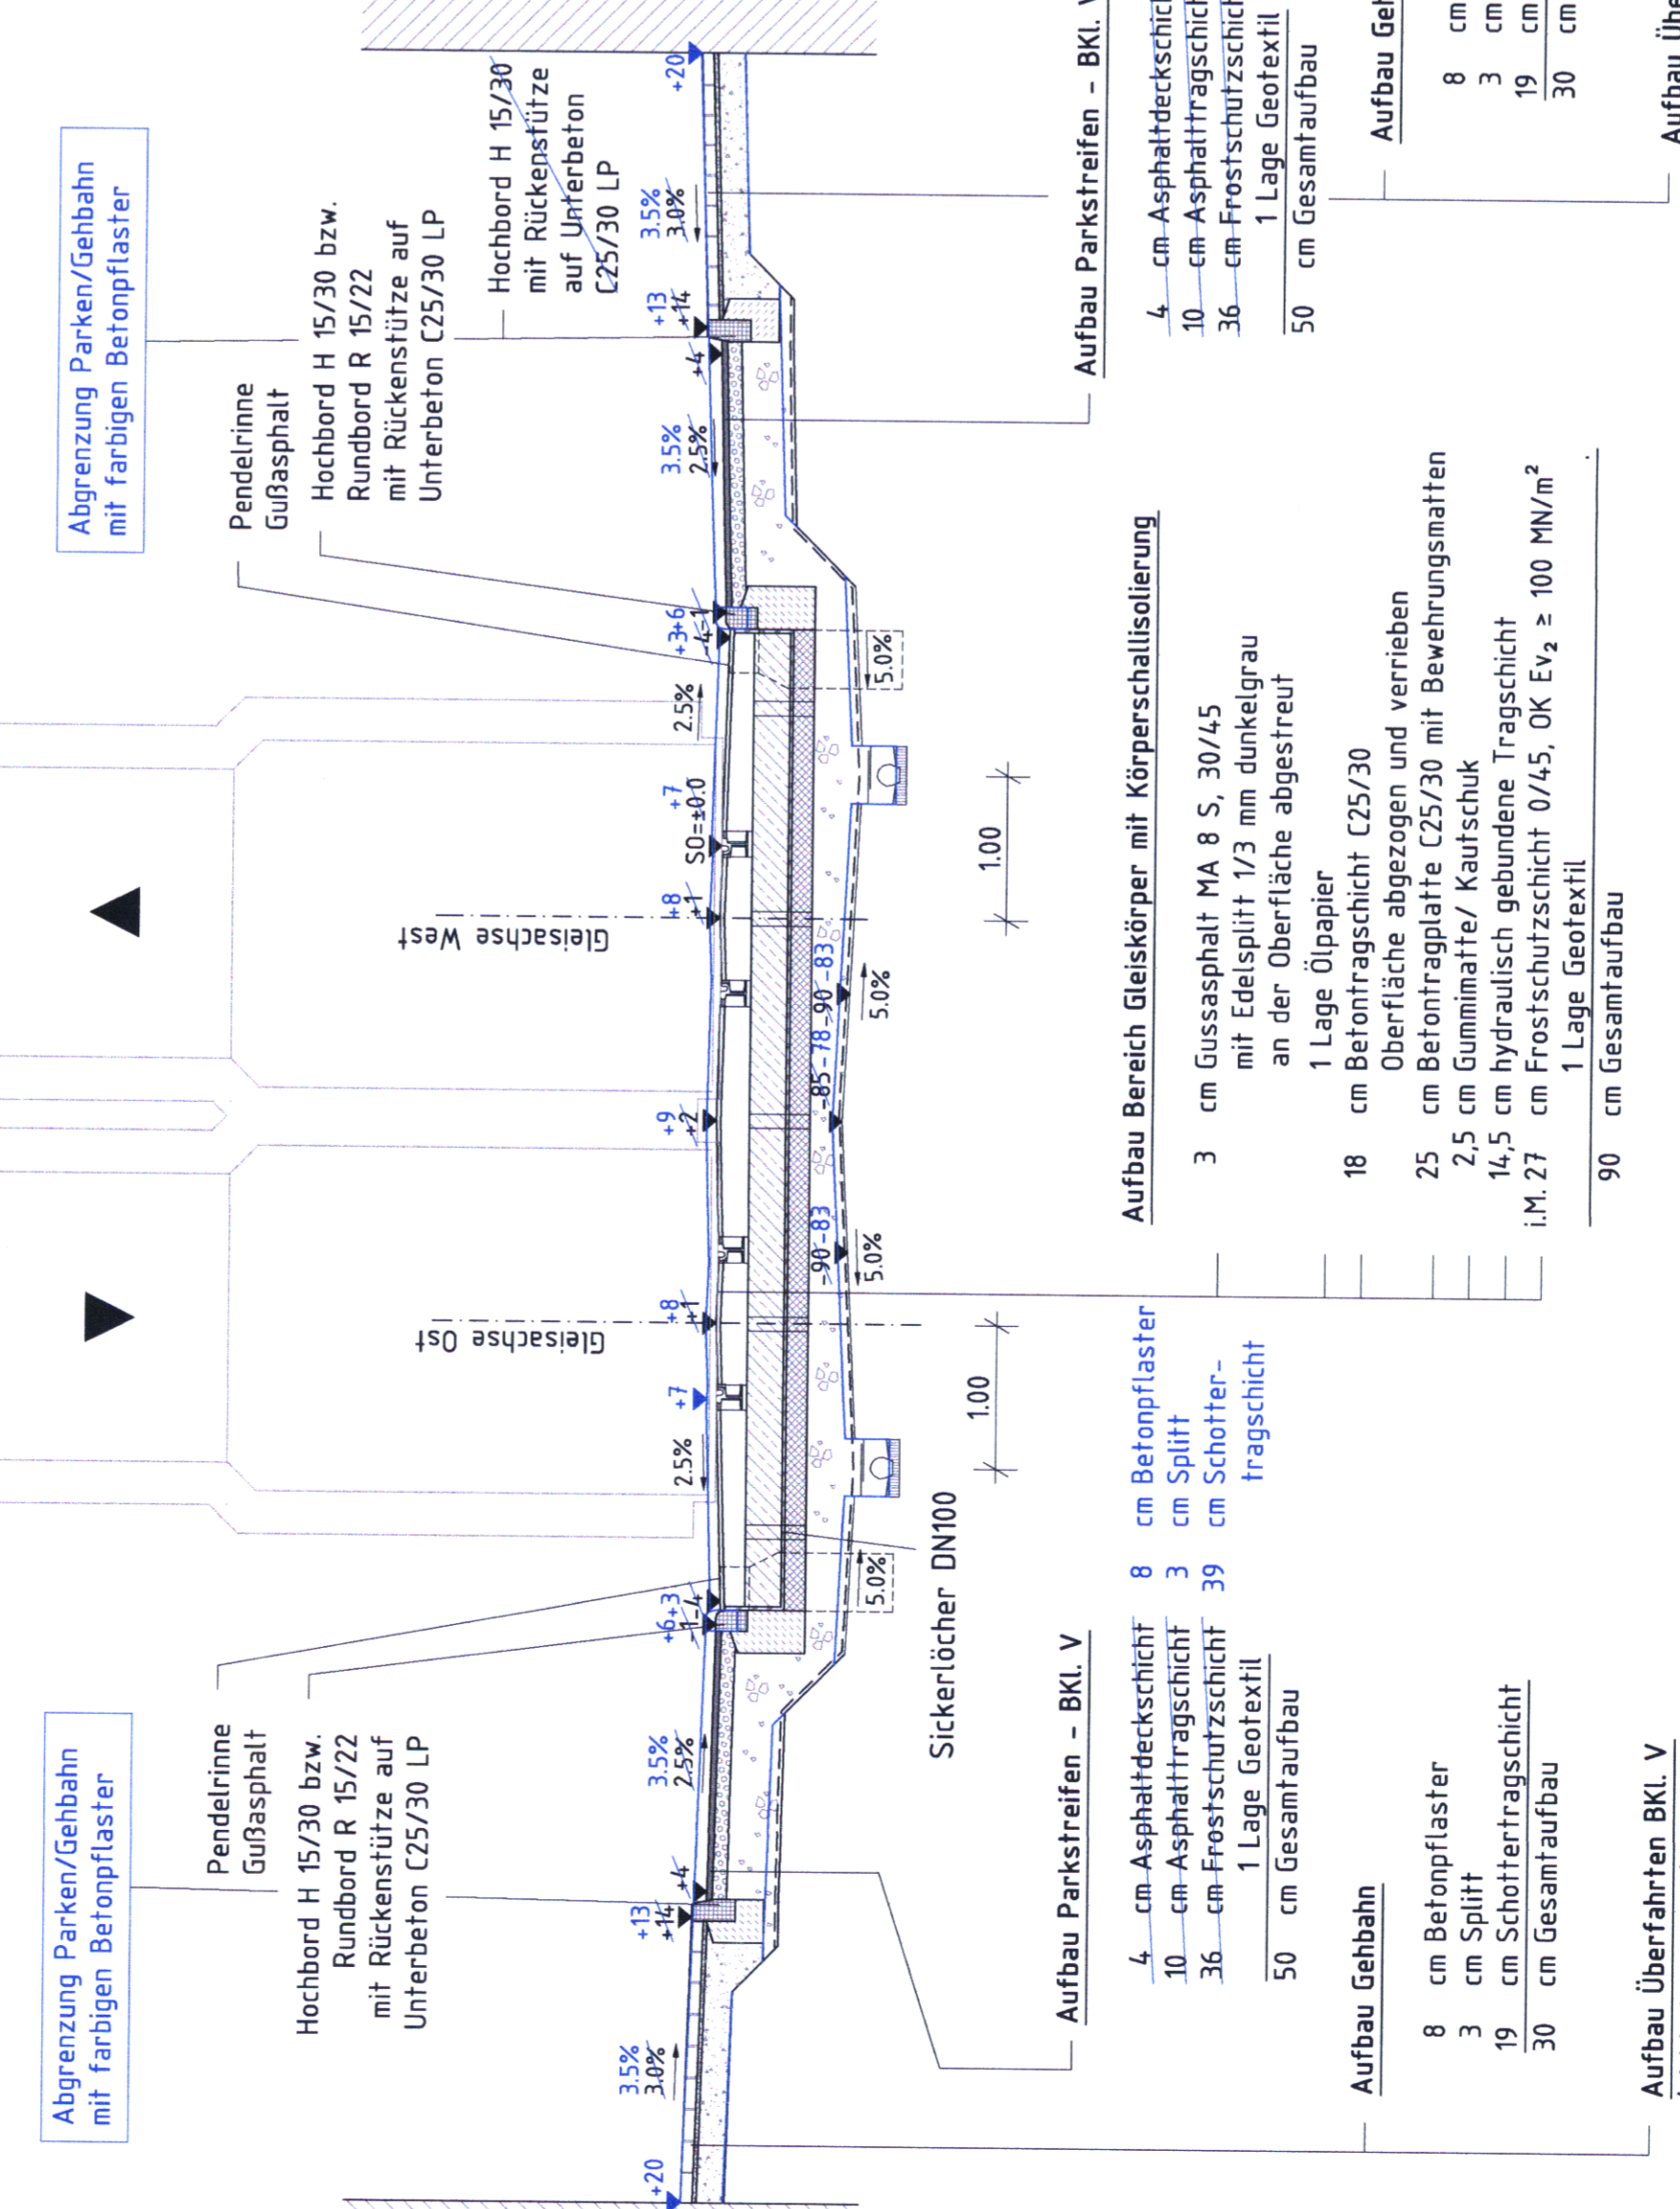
Abgrenzung Parken/Gehbahn mit farbigen Betonpflaster

Pendelrinne Gußasphalt

Hochbord H 15/30 bzw. Rundbord R 15/22 mit Rückenstütze auf Unterbeton C25/30 LP

Hochbord H 15/30 mit Rückenstütze auf Unterbeton C25/30 LP

+20
3.5%
3.0%
+13
+14
+4
3.5%
2.5%
+3+6
+1
2.5%
+7
SO=±0.0
5.0%
+8
+1
Gleisachse West
-85 -78 -90 -83
5.0%
+9
+2
-90 -83
5.0%
+8
+1
Gleisachse Ost
+7
2.5%
5.0%
+6+3
+1
3.5%
2.5%
+4
+13
+14
3.5%
3.0%
+20

1.00
1.00

Sickerlöcher DN100

Abgrenzung Parken/Gehbahn mit farbigen Betonpflaster

Pendelrinne Gußasphalt

Hochbord H 15/30 bzw. Rundbord R 15/22 mit Rückenstütze auf Unterbeton C25/30 LP

8 cm Betonpflaster
3 cm Splitt
39 cm Schotter-tragschicht

Aufbau Parkstreifen - BKl. V

4 cm Asphaltdeckschicht
10 cm Asphalttragschicht
36 cm Frostschutzschicht
1 Lage Geotextil
50 cm Gesamtaufbau

Aufbau Bereich Gleiskörper mit Körperschallisolierung

3 cm Gussasphalt MA 8 S, 30/45
mit Edelsplitt 1/3 mm dunkelgrau
an der Oberfläche abgestreut
1 Lage Ölpapier
18 cm Betontragschicht C25/30
Oberfläche abgezogen und verrieben
25 cm Betontragplatte C25/30 mit Bewehrungsmatten
2,5 cm Gummimatte/ Kautschuk
14,5 cm hydraulisch gebundene Tragschicht
i.M. 27 cm Frostschutzschicht 0/45, OK $Ev_2 \geq 100$ MN/m$^2$
1 Lage Geotextil
90 cm Gesamtaufbau

Aufbau Parkstreifen - BKl. V

4 cm Asphaltdeckschicht
10 cm Asphalttragschicht
36 cm Frostschutzschicht
1 Lage Geotextil
50 cm Gesamtaufbau

Aufbau Gehbahn

8 cm Betonpflaster
3 cm Splitt
19 cm Schottertragschicht
30 cm Gesamtaufbau

Aufbau Überfahrten BKl. V

Aufbau Parkstreifen - BKl. V

4 cm Asphaltdeckschic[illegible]
10 cm Asphalttragschic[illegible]
36 cm Frostschutzschic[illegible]
1 Lage Geotextil
50 cm Gesamtaufbau

Aufbau Geh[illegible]

8 cm
3 cm
19 cm
30 cm

Aufbau Üb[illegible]